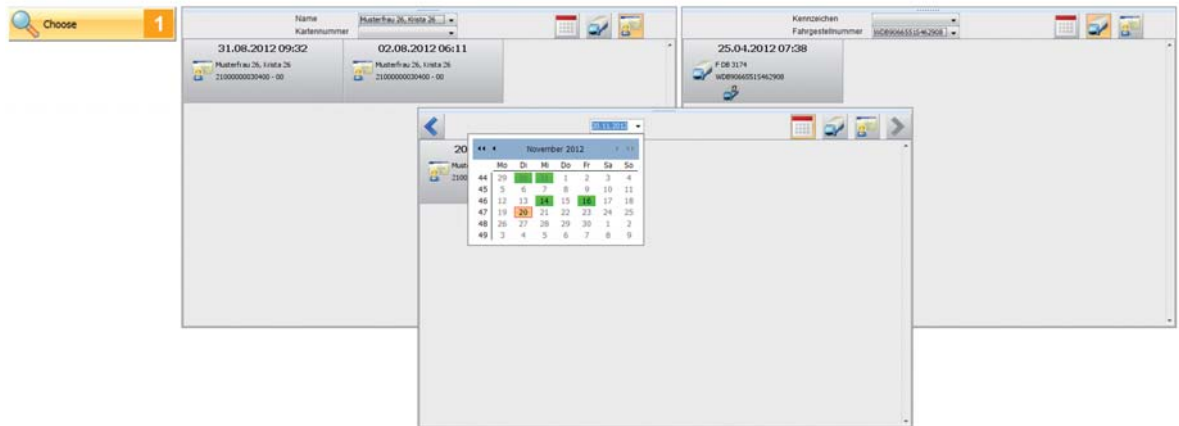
Choose 1

Name Musterfrau 26, Krista 26
Kartennummer

31.08.2012 09:32
Musterfrau 26, Krista 26
21000000030400 - 00

02.08.2012 06:11
Musterfrau 26, Krista 26
21000000030400 - 00

Kennzeichen
Fahrgestellnummer WDB9066551546290B

25.04.2012 07:38
F DB 3174
WDB9066551546290B

20.11.2012

20
Muster
2100

November 2012

| | Mo | Di | Mi | Do | Fr | Sa | So |
|---|---|---|---|---|---|---|---|
| 44 | 29 | 30 | 31 | 1 | 2 | 3 | 4 |
| 45 | 5 | 6 | 7 | 8 | 9 | 10 | 11 |
| 46 | 12 | 13 | 14 | 15 | 16 | 17 | 18 |
| 47 | 19 | 20 | 21 | 22 | 23 | 24 | 25 |
| 48 | 26 | 27 | 28 | 29 | 30 | 1 | 2 |
| 49 | 3 | 4 | 5 | 6 | 7 | 8 | 9 |